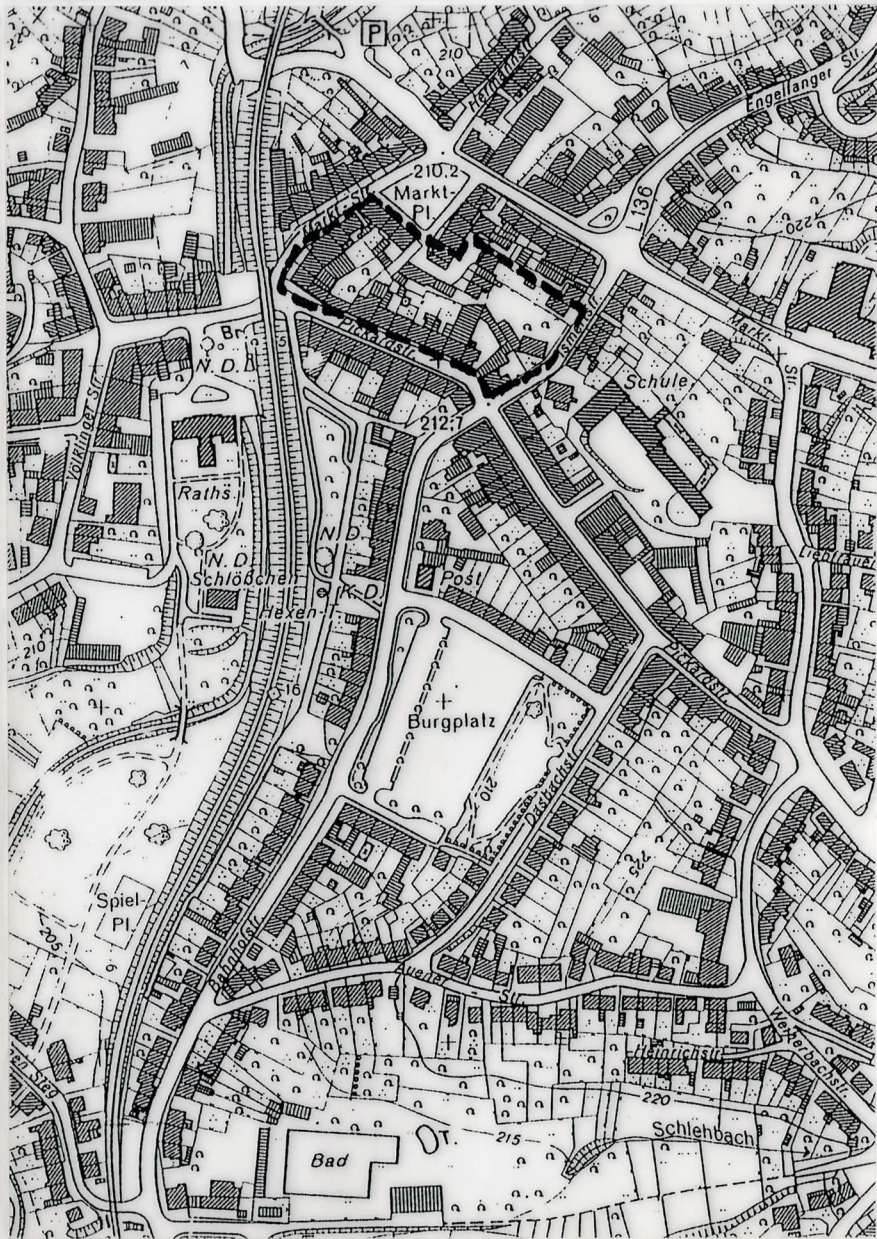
P
210
Hermannstr.
Engelanger Str.
210.2
Markt-
Pl.
Markt-Str.
L136
220
Br.
N.D.
Pickardstr.
Markt-Str.
Schule
212.7
Völklinger Str.
Raths.
N.D.
N.D.
Schlößchen
K.D.
Hexen-T.
Post
Liebfrauen
210
16
Burgplatz
Pickardstr.
210
Dasbachstr.
Spiel-
Pl.
205
Bahnhofstr.
Auener Str.
Heinrichstr.
Wetterbachstr.
Steg
220
215
Schlehbach
Bad
OT.